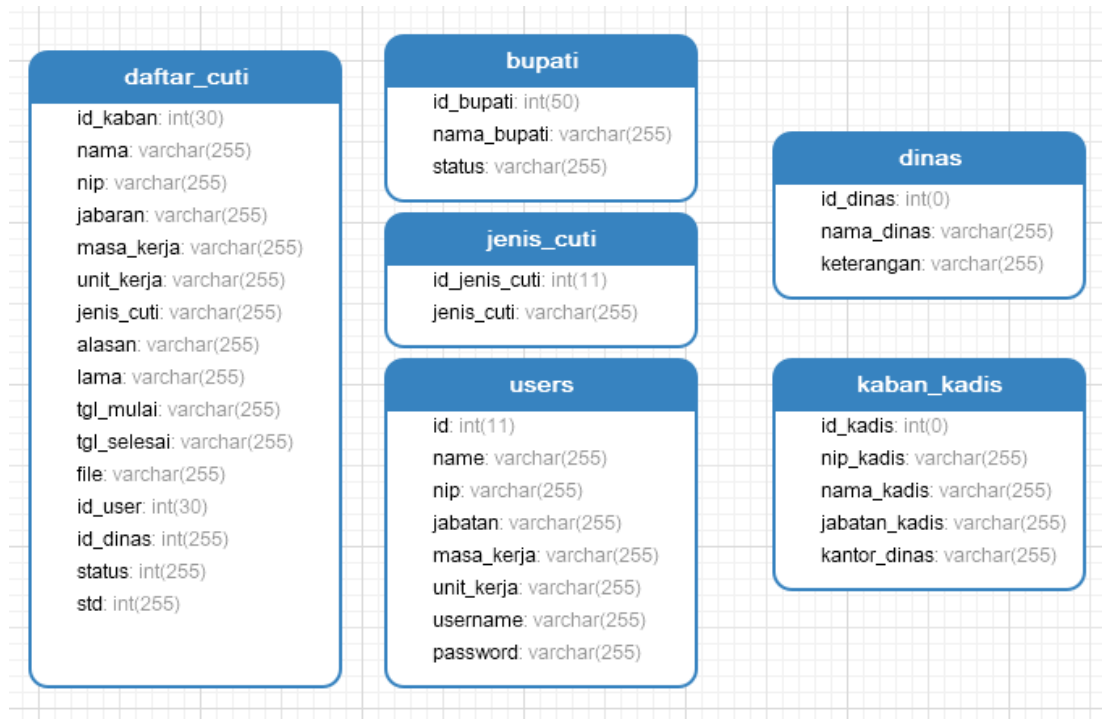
daftar_cuti
id_kaban: int(30)
nama: varchar(255)
nip: varchar(255)
jabaran: varchar(255)
masa_kerja: varchar(255)
unit_kerja: varchar(255)
jenis_cuti: varchar(255)
alasan: varchar(255)
lama: varchar(255)
tgl_mulai: varchar(255)
tgl_selesai: varchar(255)
file: varchar(255)
id_user: int(30)
id_dinas: int(255)
status: int(255)
std: int(255)

bupati
id_bupati: int(50)
nama_bupati: varchar(255)
status: varchar(255)

jenis_cuti
id_jenis_cuti: int(11)
jenis_cuti: varchar(255)

users
id: int(11)
name: varchar(255)
nip: varchar(255)
jabatan: varchar(255)
masa_kerja: varchar(255)
unit_kerja: varchar(255)
username: varchar(255)
password: varchar(255)

dinas
id_dinas: int(0)
nama_dinas: varchar(255)
keterangan: varchar(255)

kaban_kadis
id_kadis: int(0)
nip_kadis: varchar(255)
nama_kadis: varchar(255)
jabatan_kadis: varchar(255)
kantor_dinas: varchar(255)